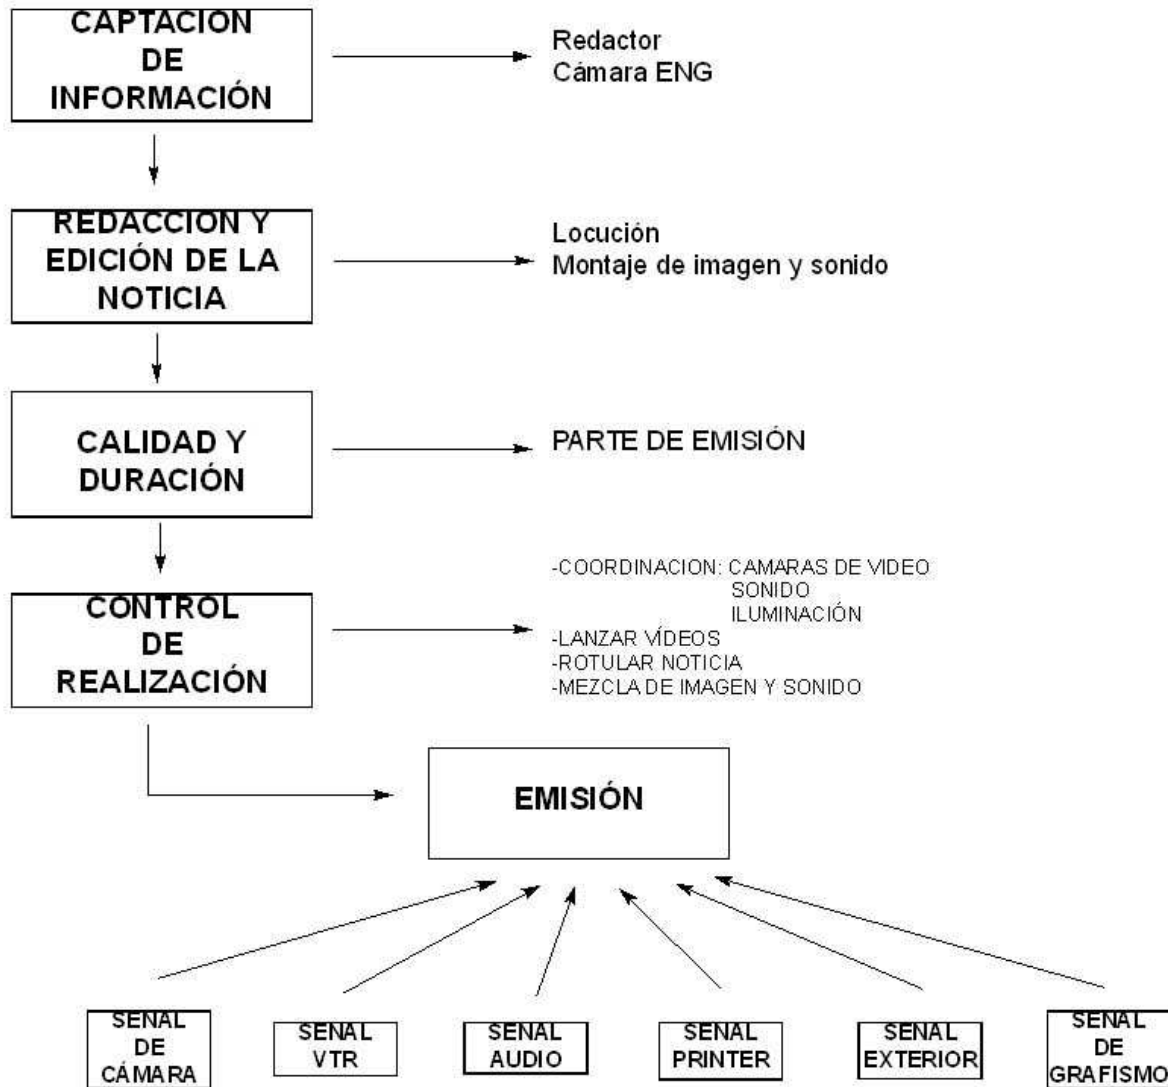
CAPTACION DE INFORMACIÓN

Redactor
Cámara ENG

REDACCION Y EDICIÓN DE LA NOTICIA

Locución
Montaje de imagen y sonido

CALIDAD Y DURACIÓN

PARTE DE EMISIÓN

CONTROL DE REALIZACIÓN

-COORDINACION: CAMARAS DE VIDEO
SONIDO
ILUMINACIÓN
-LANZAR VÍDEOS
-ROTULAR NOTICIA
-MEZCLA DE IMAGEN Y SONIDO

EMISIÓN

SENAL DE CÁMARA

SENAL VTR

SENAL AUDIO

SENAL PRINTER

SENAL EXTERIOR

SENAL DE GRAFISMO